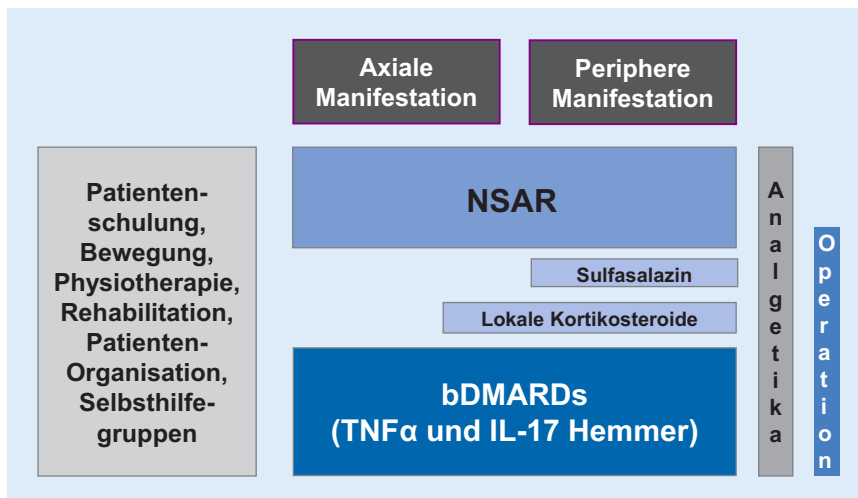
Axiale Manifestation

Periphere Manifestation

Patienten-schulung, Bewegung, Physiotherapie, Rehabilitation, Patienten-Organisation, Selbsthilfe-gruppen

NSAR

Sulfasalazin

Lokale Kortikosteroide

bDMARDs (TNFα und IL-17 Hemmer)

Analgetika

Operation